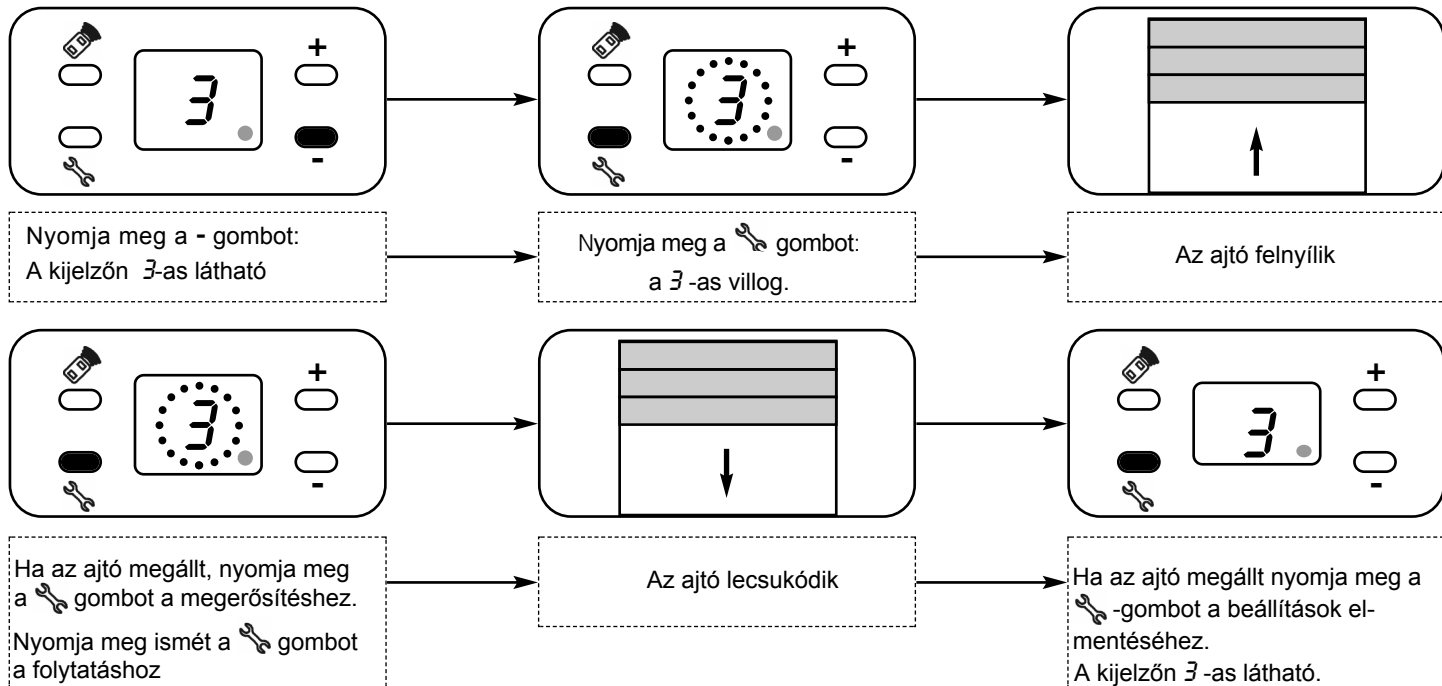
3

+

-

3

+

-

Nyomja meg a - gombot:
A kijelzőn 3-as látható

Nyomja meg a gombot:
a 3 -as villog.

Az ajtó felnyílik

3

+

-

3

+

-

Ha az ajtó megállt, nyomja meg a gombot a megerősítéshez.

Nyomja meg ismét a gombot a folytatáshoz

Az ajtó lecsukódik

Ha az ajtó megállt nyomja meg a -gombot a beállítások elmentéséhez.
A kijelzőn 3 -as látható.